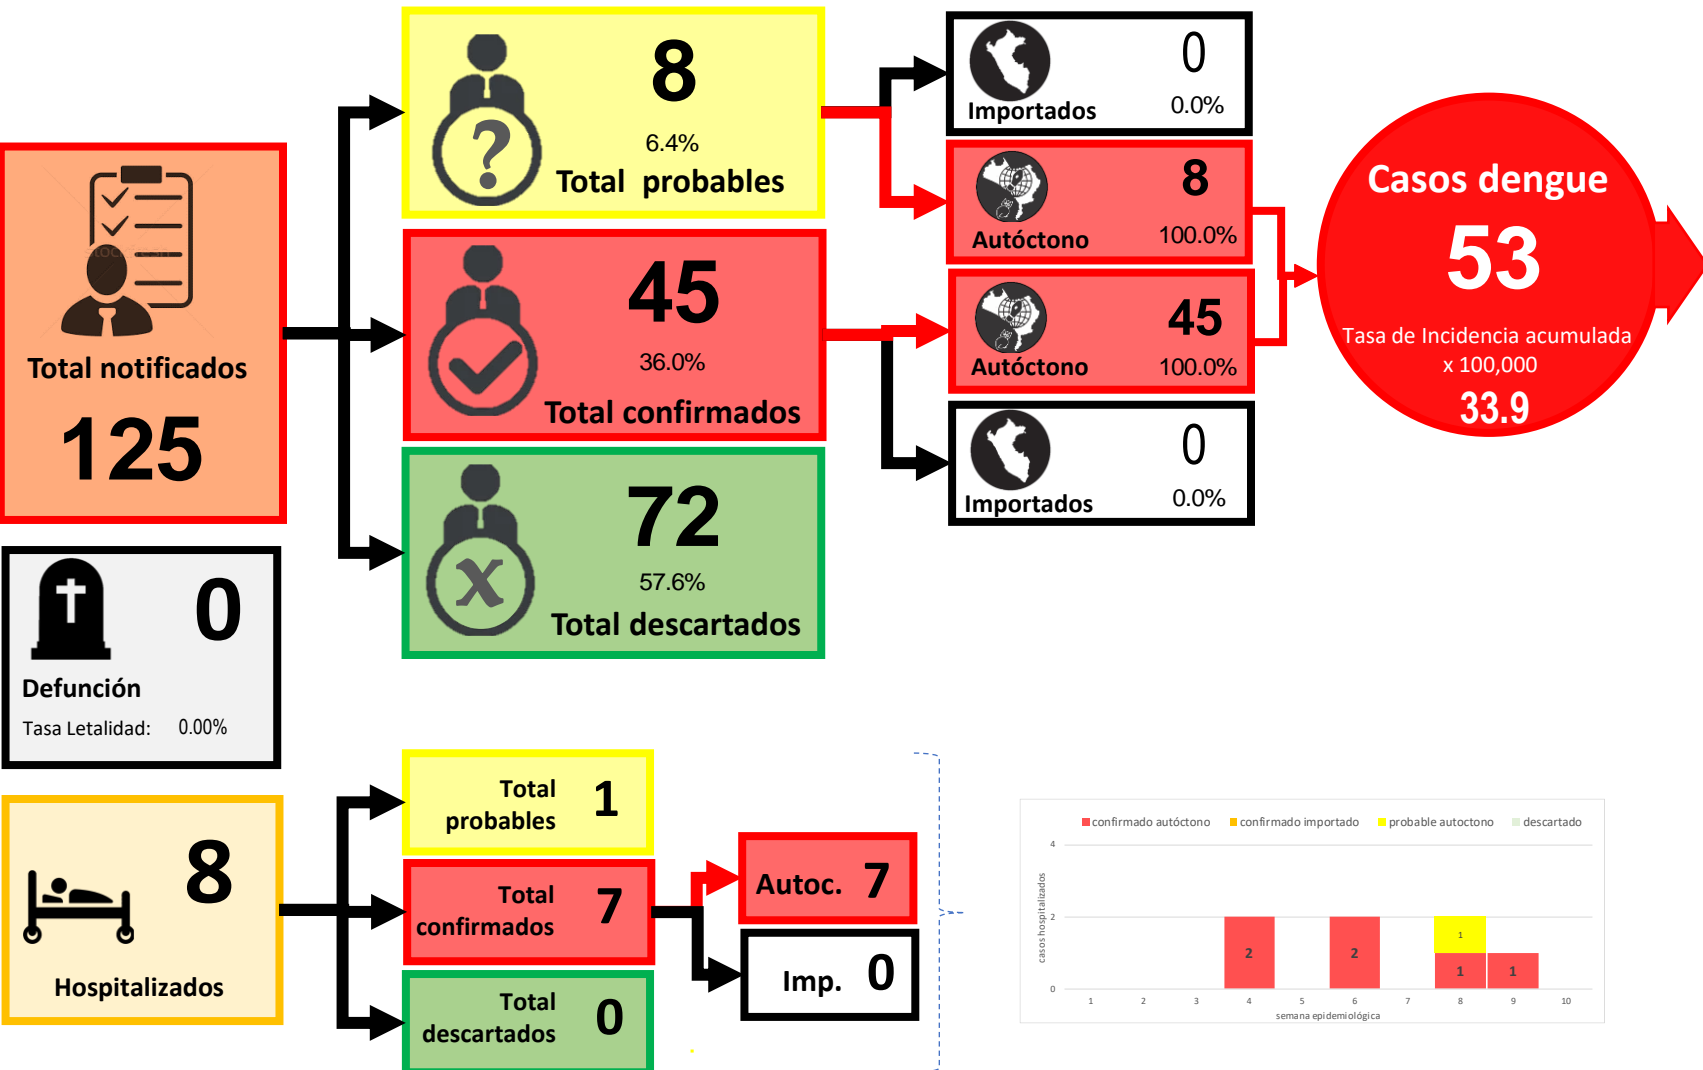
Total notificados
125

8
6.4%
Total probables

45
36.0%
Total confirmados

72
57.6%
Total descartados

Importados 0
0.0%

Autóctono 8
100.0%

Autóctono 45
100.0%

Importados 0
0.0%

Casos dengue
53
Tasa de Incidencia acumulada x 100,000
33.9

Defunción 0
Tasa Letalidad: 0.00%

Hospitalizados 8

Total probables 1

Total confirmados 7

Total descartados 0

Autoc. 7

Imp. 0

confirmado autóctono
confirmado importado
probable autoctono
descartado

casos hospitalizados
4
2
0

| | | | | | | | | | |
|---|---|---|---|---|---|---|---|---|---|
| 1 | 2 | 3 | 4 | 5 | 6 | 7 | 8 | 9 | 10 |
| | | | 2 | | 2 | | 1, 1 | 1 | |

semana epidemiológica